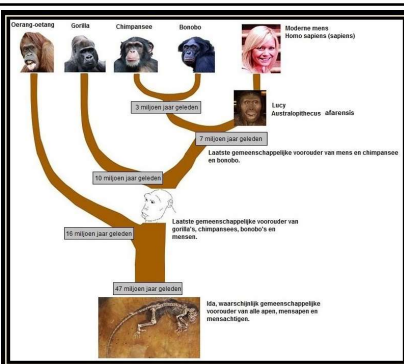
Oerang-oetang

Gorilla

Chimpansee

Bonobo

Moderne mens
Homo sapiens (sapiens)

3 miljoen jaar geleden

Lucy
Australopithecus afarensis

7 miljoen jaar geleden

Laatste gemeenschappelijke voorouder van mens en chimpansee en bonobo.

10 miljoen jaar geleden

Laatste gemeenschappelijke voorouder van gorilla's, chimpansees, bonobo's en mensen.

16 miljoen jaar geleden

47 miljoen jaar geleden

Ida, waarschijnlijk gemeenschappelijke voorouder van alle apen, mensapen en mensachtigen.